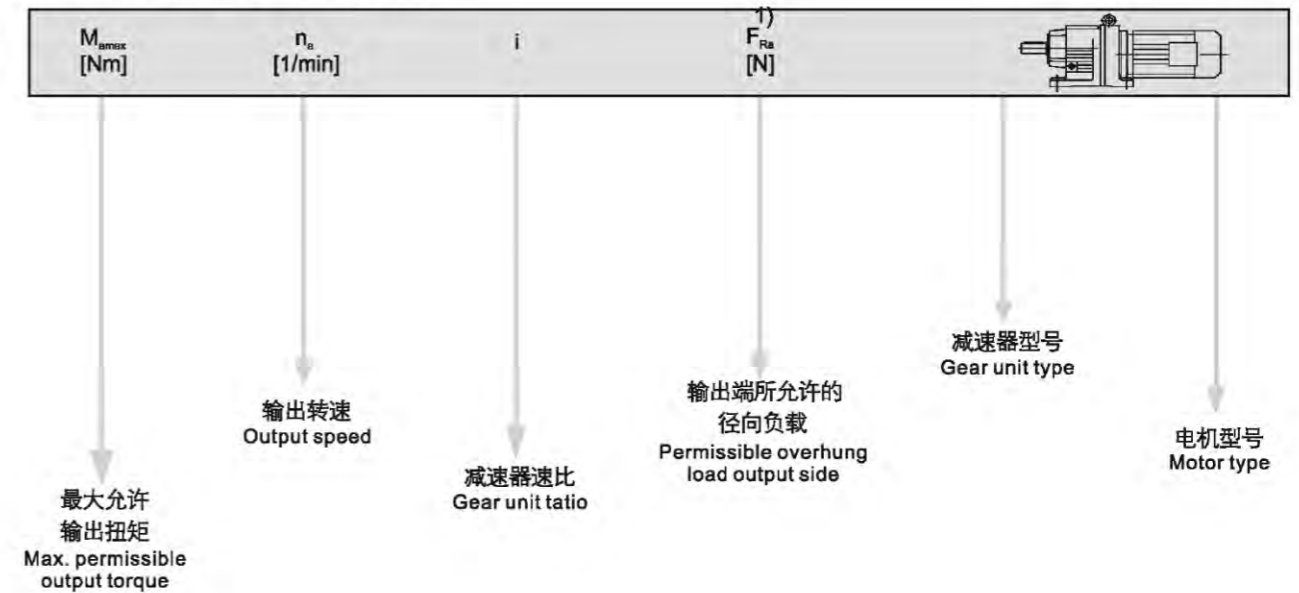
$M_{amax}$
[Nm]

$n_a$
[1/min]

i

1)
$F_{Ra}$
[N]

最大允许
输出扭矩
Max. permissible
output torque

输出转速
Output speed

减速器速比
Gear unit tatio

输出端所允许的
径向负载
Permissible overhung
load output side

减速器型号
Gear unit type

电机型号
Motor type